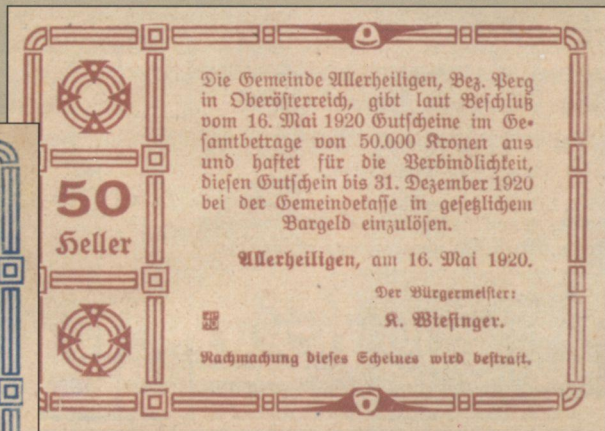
50
Heller

Die Gemeinde Allerheiligen, Bez. Perg in Oberösterreich, gibt laut Beschluß vom 16. Mai 1920 Gutscheine im Gesamtbetrage von 50.000 Kronen aus und haftet für die Verbindlichkeit, diesen Gutschein bis 31. Dezember 1920 bei der Gemeindekasse in gesetzlichem Bargeld einzulösen.

Allerheiligen, am 16. Mai 1920.

Der Bürgermeister:
K. Wiesinger.

Nachmachung dieses Scheines wird bestraft.